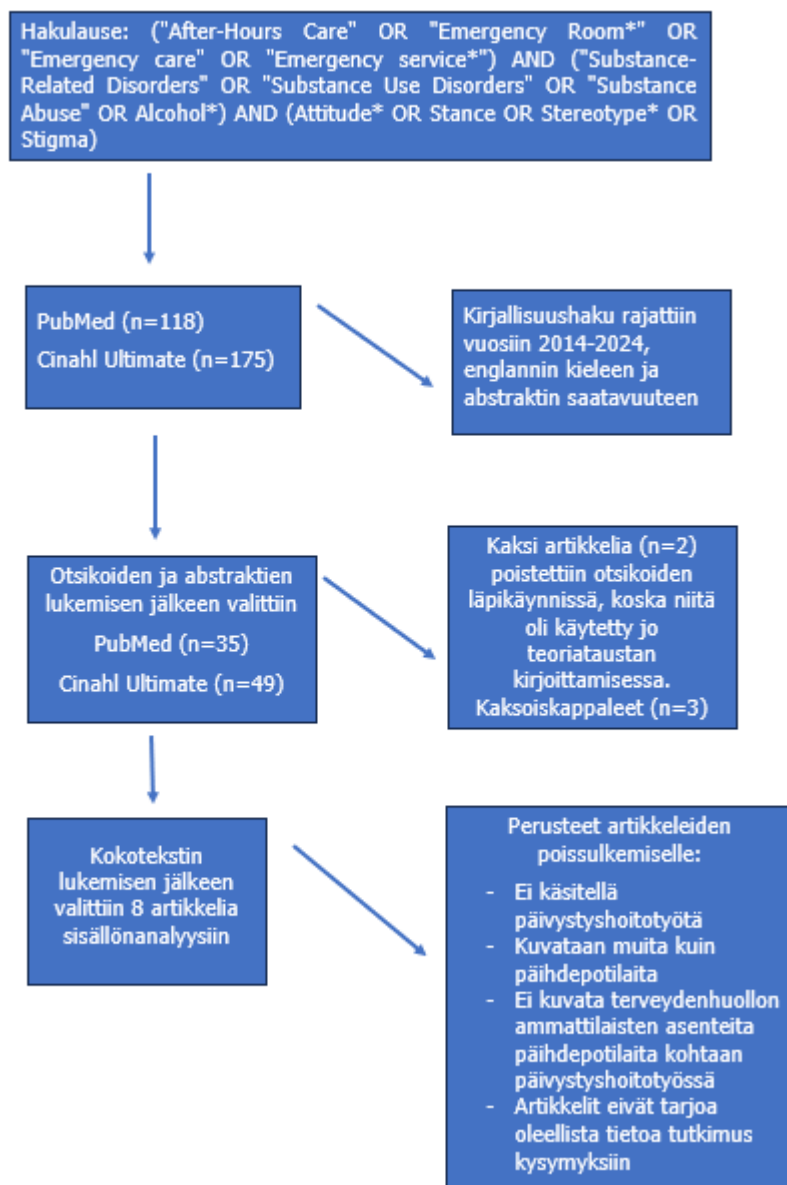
Hakulause: ("After-Hours Care" OR "Emergency Room*" OR "Emergency care" OR "Emergency service*") AND ("Substance-Related Disorders" OR "Substance Use Disorders" OR "Substance Abuse" OR Alcohol*) AND (Attitude* OR Stance OR Stereotype* OR Stigma)

PubMed (n=118)
Cinahl Ultimate (n=175)

Kirjallisuushaku rajattiin vuosiin 2014-2024, englannin kieleen ja abstraktin saatavuuteen

Otsikoiden ja abstraktien lukemisen jälkeen valittiin
PubMed (n=35)
Cinahl Ultimate (n=49)

Kaksi artikkelia (n=2) poistettiin otsikoiden läpikäynnissä, koska niitä oli käytetty jo teoriataustan kirjoittamisessa. Kaksoiskappaleet (n=3)

Kokotekstin lukemisen jälkeen valittiin 8 artikkelia sisällönanalyysiin

Perusteet artikkeleiden poissulkemiselle:
- Ei käsitellä päivystyshoitotyötä
- Kuvataan muita kuin päihdepotilaita
- Ei kuvata terveydenhuollon ammattilaisten asenteita päihdepotilaita kohtaan päivystyshoitotyössä
- Artikkelit eivät tarjoa oleellista tietoa tutkimus kysymyksiin